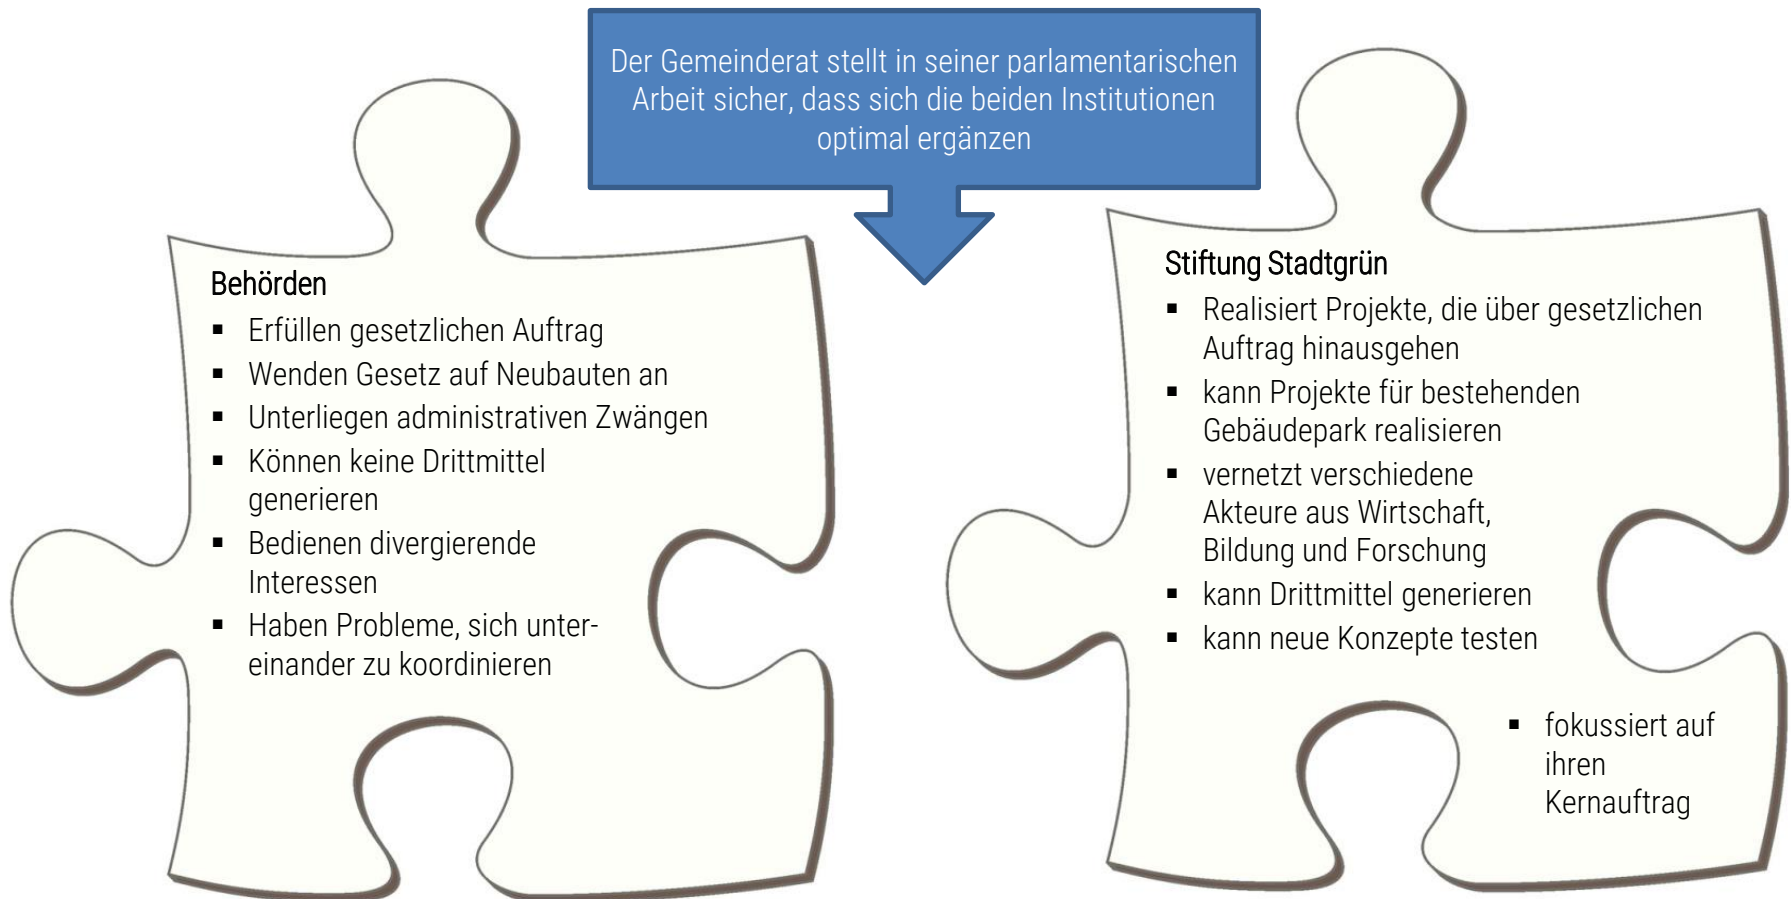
Der Gemeinderat stellt in seiner parlamentarischen Arbeit sicher, dass sich die beiden Institutionen optimal ergänzen

Behörden
- Erfüllen gesetzlichen Auftrag
- Wenden Gesetz auf Neubauten an
- Unterliegen administrativen Zwängen
- Können keine Drittmittel generieren
- Bedienen divergierende Interessen
- Haben Probleme, sich untereinander zu koordinieren

Stiftung Stadtgrün
- Realisiert Projekte, die über gesetzlichen Auftrag hinausgehen
- kann Projekte für bestehenden Gebäudepark realisieren
- vernetzt verschiedene Akteure aus Wirtschaft, Bildung und Forschung
- kann Drittmittel generieren
- kann neue Konzepte testen
- fokussiert auf ihren Kernauftrag